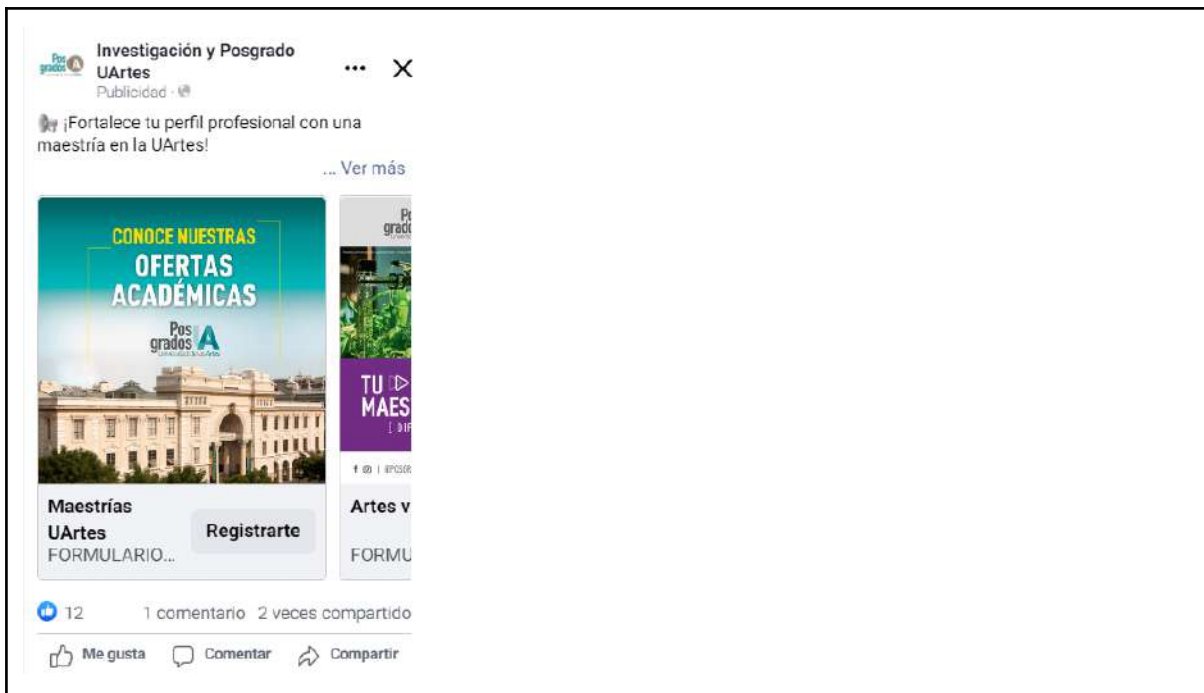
Pos grados

Investigación y Posgrado UArtes
Publicidad ·

¡Fortalece tu perfil profesional con una maestría en la UArtes!
... Ver más

CONOCE NUESTRAS
OFERTAS ACADÉMICAS
Pos grados A

Maestrías UArtes
FORMULARIO...
Registrarte

Pos grad

TU
MAES
[ DI

f @ | @POSGR

Artes v
FORMU

12
1 comentario 2 veces compartido

Me gusta
Comentar
Compartir